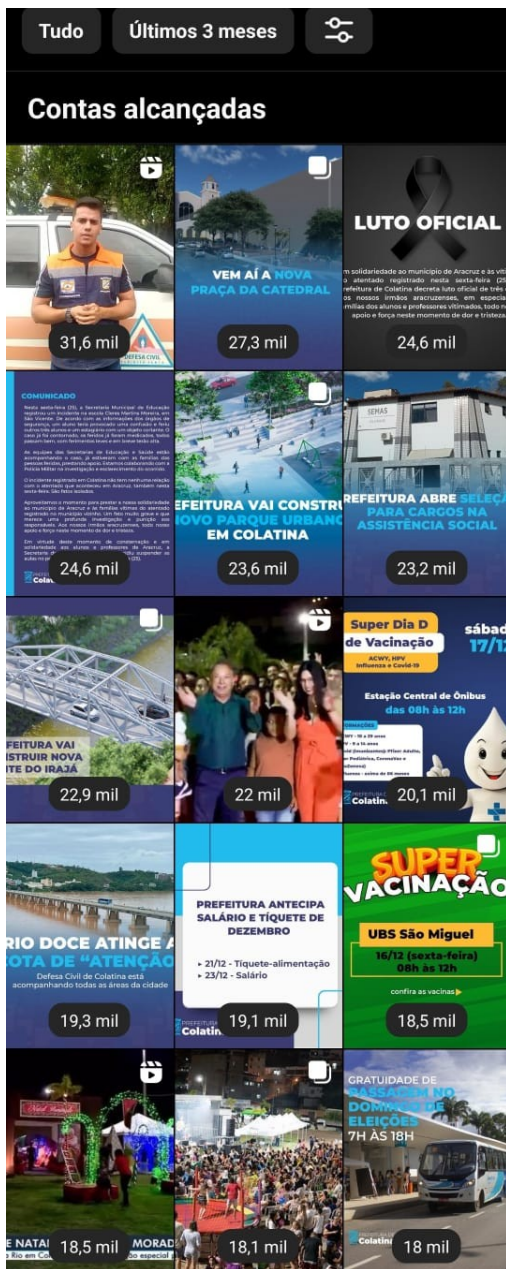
Tudo
Últimos 3 meses

Contas alcançadas

DEFESA CIVIL
31,6 mil

VEM AÍ A NOVA PRAÇA DA CATEDRAL
27,3 mil

LUTO OFICIAL
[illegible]
24,6 mil

COMUNICADO
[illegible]
Colatina
24,6 mil

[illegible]EFEITURA VAI CONSTRU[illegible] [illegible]OVO PARQUE URBANO EM COLATINA
23,6 mil

SEMAS
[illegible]EFEITURA ABRE SELE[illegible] PARA CARGOS NA ASSISTÊNCIA SOCIAL
23,2 mil

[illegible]EFEITURA VAI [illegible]STRUIR NOVA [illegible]TE DO IRAJÁ
22,9 mil

22 mil

Super Dia D de Vacinação
ACWY, HPV Influenza e Covid-19
sábad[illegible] 17/1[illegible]
Estação Central de Ônibus das 08h às 12h
Colatina
20,1 mil

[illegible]RIO DOCE ATINGE A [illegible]OTA DE "ATENÇÃO"
Defesa Civil de Colatina está acompanhando todas as áreas da cidade
19,3 mil

PREFEITURA ANTECIPA SALÁRIO E TÍQUETE DE DEZEMBRO
• 21/12 - Tíquete-alimentação
• 23/12 - Salário
Colatina
19,1 mil

SUPER VACINAÇÃO
UBS São Miguel
16/12 (sexta-feira) 08h às 12h
confira as vacinas
18,5 mil

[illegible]E NATAL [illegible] MORAD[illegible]
18,5 mil

18,1 mil

GRATUIDADE DE PASSAGEM NO DOMINGO DE ELEIÇÕES
7H ÀS 18H
Colatina
18 mil